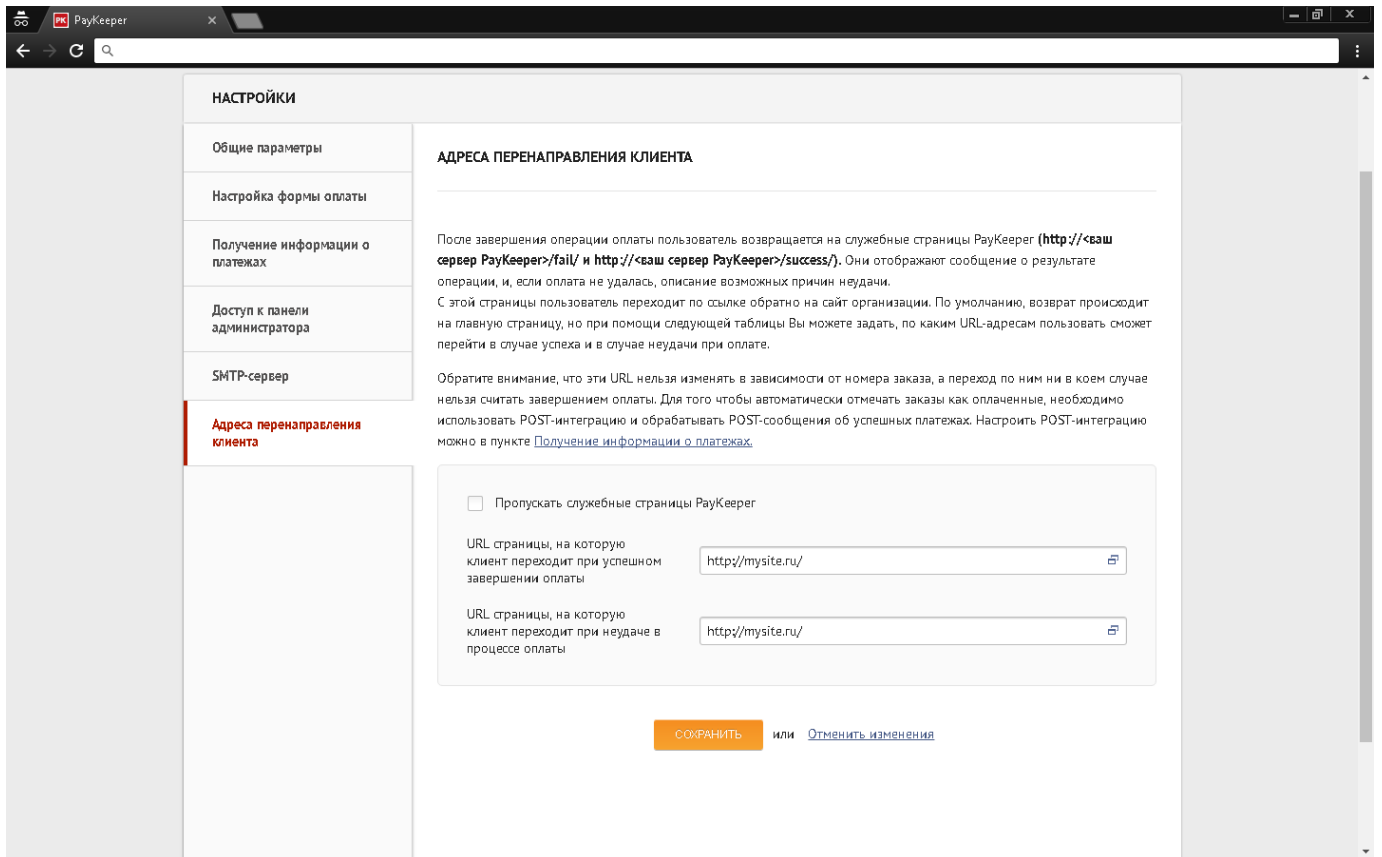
PK PayKeeper

НАСТРОЙКИ

Общие параметры

Настройка формы оплаты

Получение информации о платежах

Доступ к панели администратора

SMTP-сервер

Адреса перенаправления клиента

АДРЕСА ПЕРЕНАПРАВЛЕНИЯ КЛИЕНТА

После завершения операции оплаты пользователь возвращается на служебные страницы PayKeeper **(http://<ваш сервер PayKeeper>/fail/ и http://<ваш сервер PayKeeper>/success/).** Они отображают сообщение о результате операции, и, если оплата не удалась, описание возможных причин неудачи.
С этой страницы пользователь переходит по ссылке обратно на сайт организации. По умолчанию, возврат происходит на главную страницу, но при помощи следующей таблицы Вы можете задать, по каким URL-адресам пользовать сможет перейти в случае успеха и в случае неудачи при оплате.

Обратите внимание, что эти URL нельзя изменять в зависимости от номера заказа, а переход по ним ни в коем случае нельзя считать завершением оплаты. Для того чтобы автоматически отмечать заказы как оплаченные, необходимо использовать POST-интеграцию и обрабатывать POST-сообщения об успешных платежах. Настроить POST-интеграцию можно в пункте Получение информации о платежах.

Пропускать служебные страницы PayKeeper

URL страницы, на которую клиент переходит при успешном завершении оплаты

http://mysite.ru/

URL страницы, на которую клиент переходит при неудаче в процессе оплаты

http://mysite.ru/

СОХРАНИТЬ или Отменить изменения